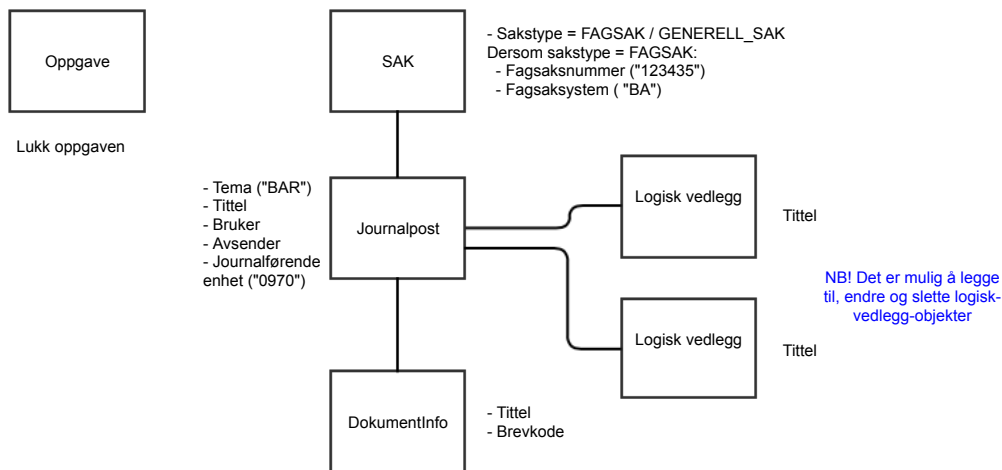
Oppgave

Lukk oppgaven

SAK

- Sakstype = FAGSAK / GENERELL_SAK
Dersom sakstype = FAGSAK:
- Fagsaksnummer ("123435")
- Fagsaksystem ( "BA")

- Tema ("BAR")
- Tittel
- Bruker
- Avsender
- Journalførende enhet ("0970")

Journalpost

Logisk vedlegg

Tittel

NB! Det er mulig å legge til, endre og slette logisk-vedlegg-objekter

Logisk vedlegg

Tittel

DokumentInfo

- Tittel
- Brevkode